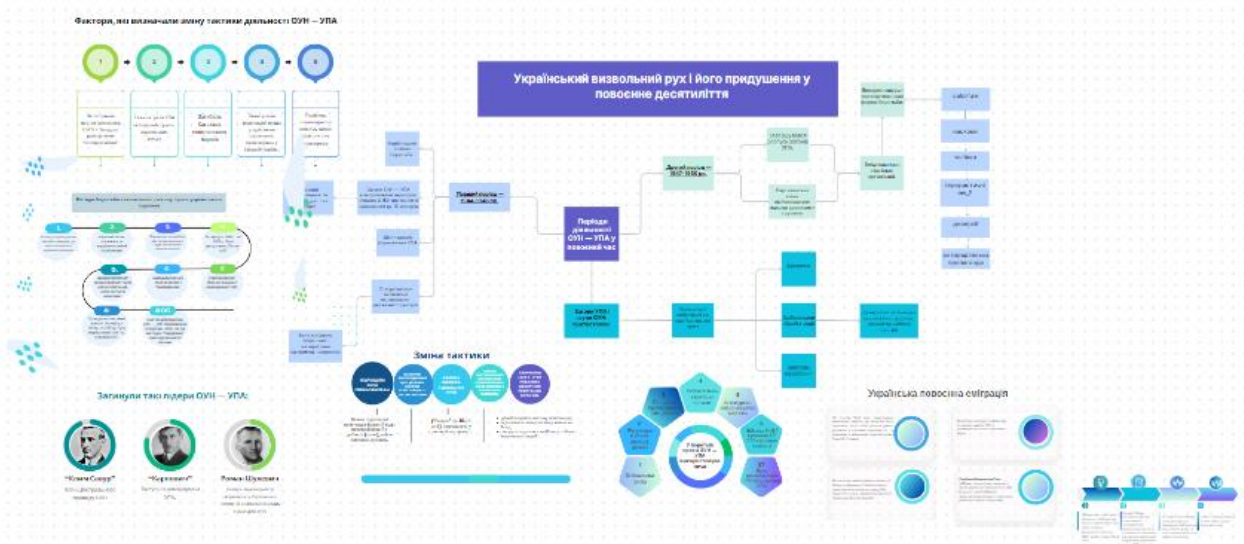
Фактори, що визначали зміну тактики діяльності ОУН — УПА

1

2

3

4

5

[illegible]

Український визвольний рух і його придушення у повоєнні десятиліття

Періоди діяльності ОУН — УПА у повоєнний час

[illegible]

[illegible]

Зміна тактики

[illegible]

Загинули такі лідери ОУН — УПА:

"Клим Савур"

"Кармелюк"

Роман Шухевич

Українська повоєнна еміграція

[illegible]